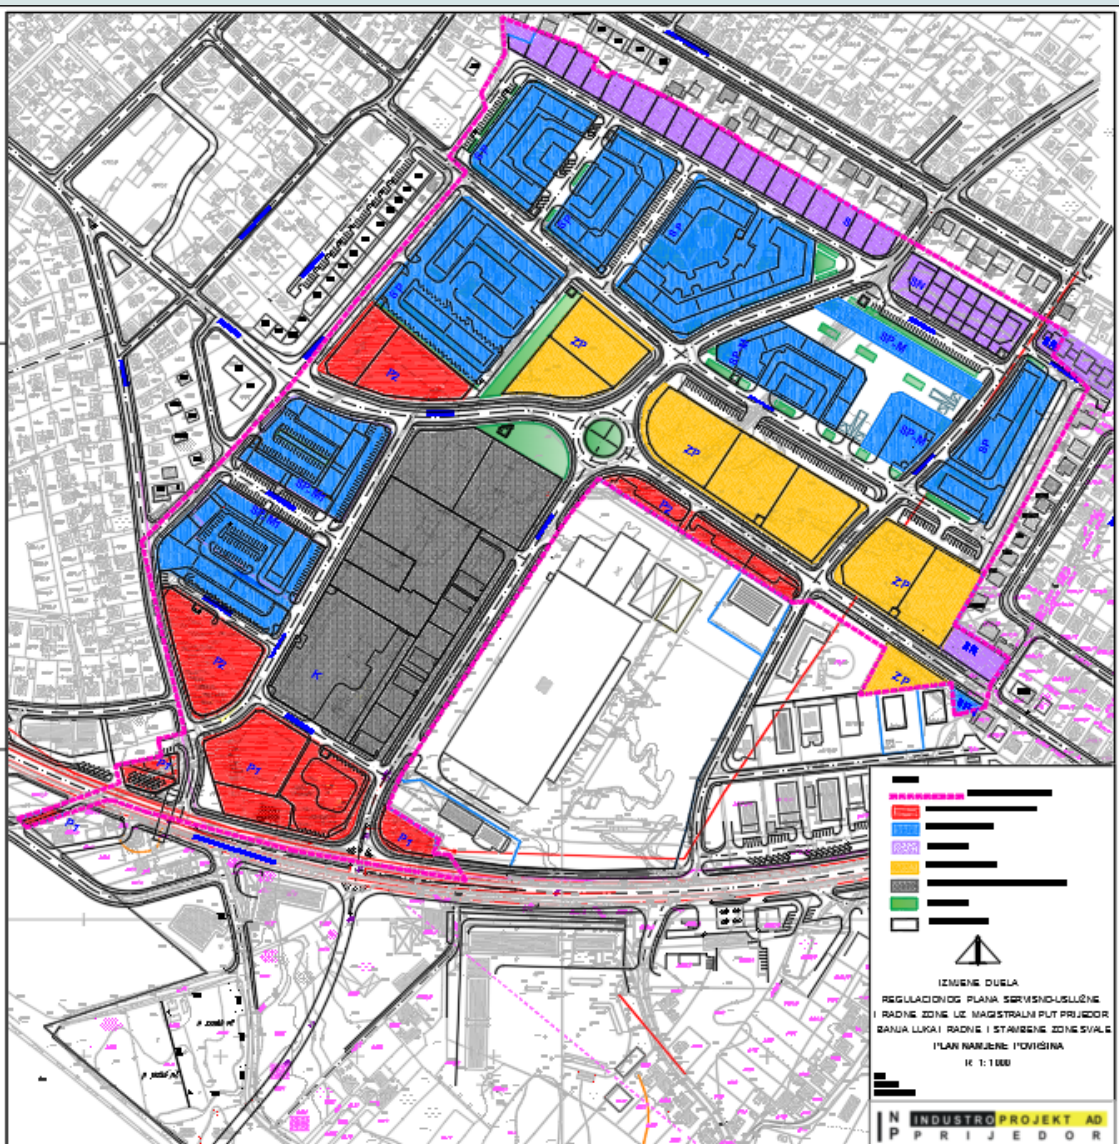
SP
SP
SP
SN
SN
SP
SP
SP-M
SP-M
ZP
PZ
PZ
ZP
SP-M
SP-M
SP
ZP
PZ
K
ZP
SN
PZ
P1
P1
P1
P2
P2

IZMJENE DIJELA
REGULACIONOG PLANA SERVISNO-USLUŽNE I RADNE ZONE UZ MAGISTRALNI PUT PRIJEDOR BANJA LUKA I RADNE I STAMBENE ZONE SVALE
PLAN NAMJENE POVRŠINA
R 1:1000

INDUSTRO PROJEKT AD
PRIJEDOR